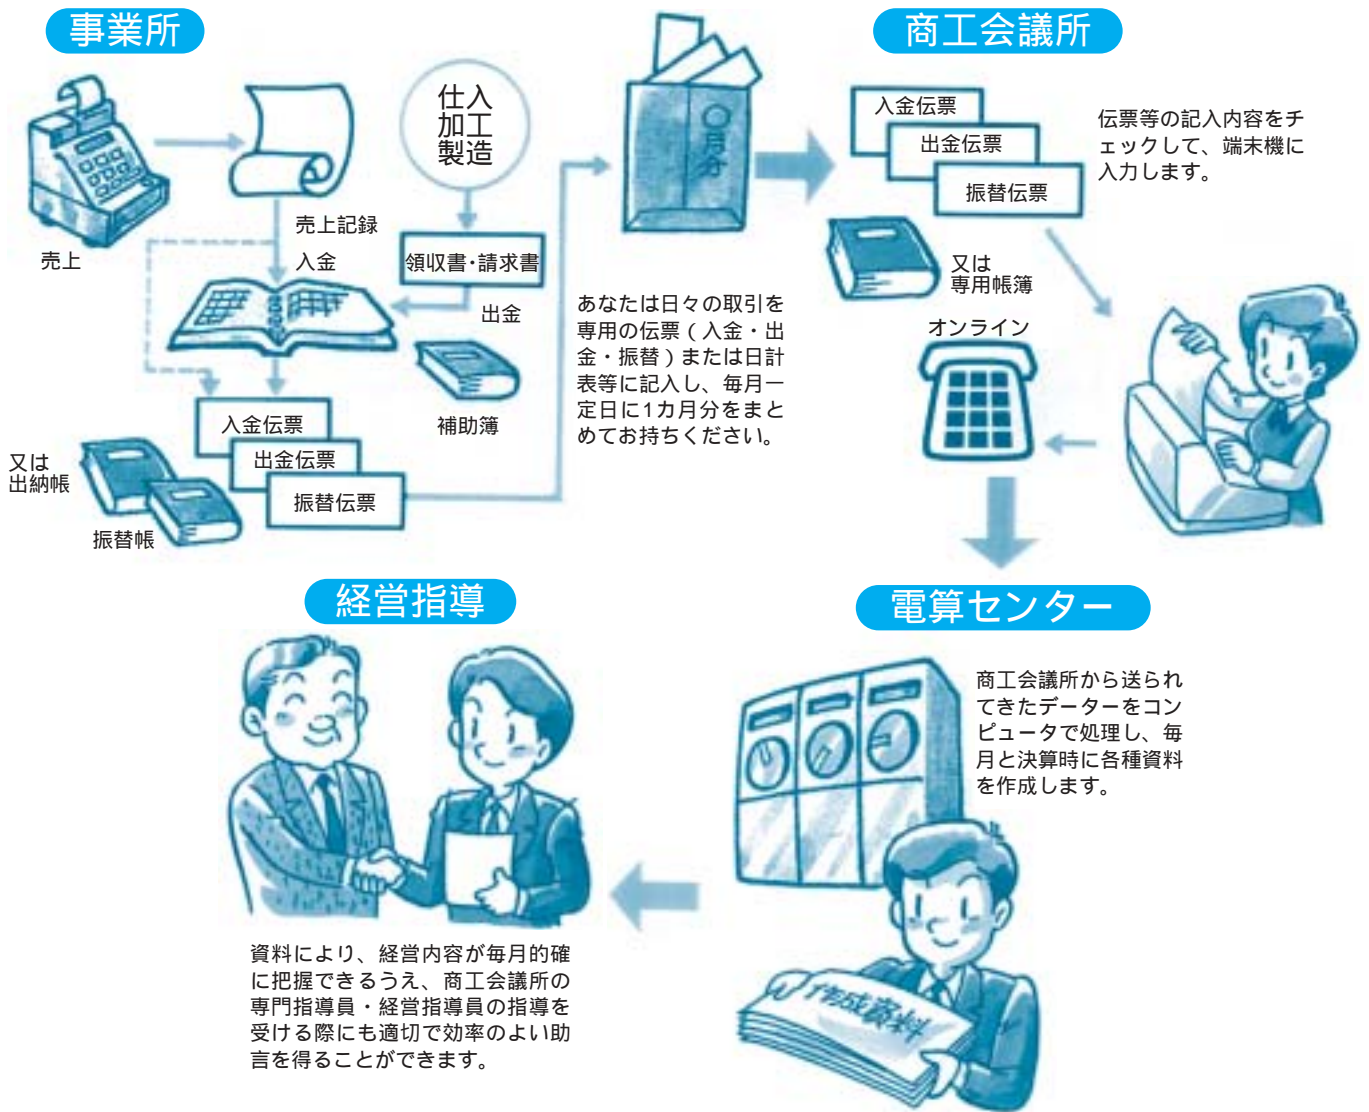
事業所

売上

売上記録

入金

仕入
加工
製造

領収書･請求書

出金

補助簿

入金伝票
出金伝票
振替伝票

又は
出納帳

振替帳

○月分

あなたは日々の取引を専用の伝票（入金・出金・振替）または日計表等に記入し、毎月一定日に1カ月分をまとめてお持ちください。

商工会議所

入金伝票
出金伝票
振替伝票

伝票等の記入内容をチェックして、端末機に入力します。

又は
専用帳簿

オンライン

電算センター

商工会議所から送られてきたデーターをコンピュータで処理し、毎月と決算時に各種資料を作成します。

作成資料

経営指導

資料により、経営内容が毎月的確に把握できるうえ、商工会議所の専門指導員・経営指導員の指導を受ける際にも適切で効率のよい助言を得ることができます。